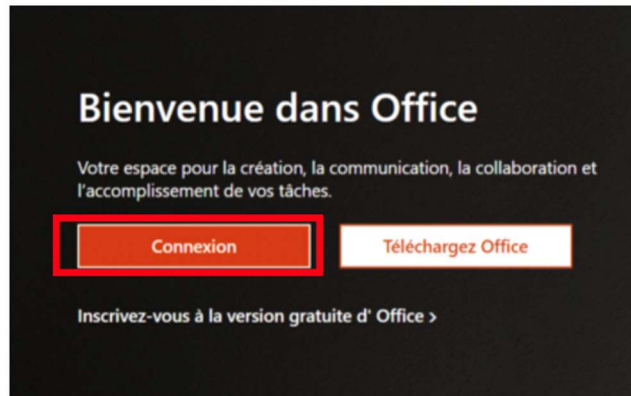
Bienvenue dans Office

Votre espace pour la création, la communication, la collaboration et l'accomplissement de vos tâches.

Connexion

Téléchargez Office

Inscrivez-vous à la version gratuite d' Office >